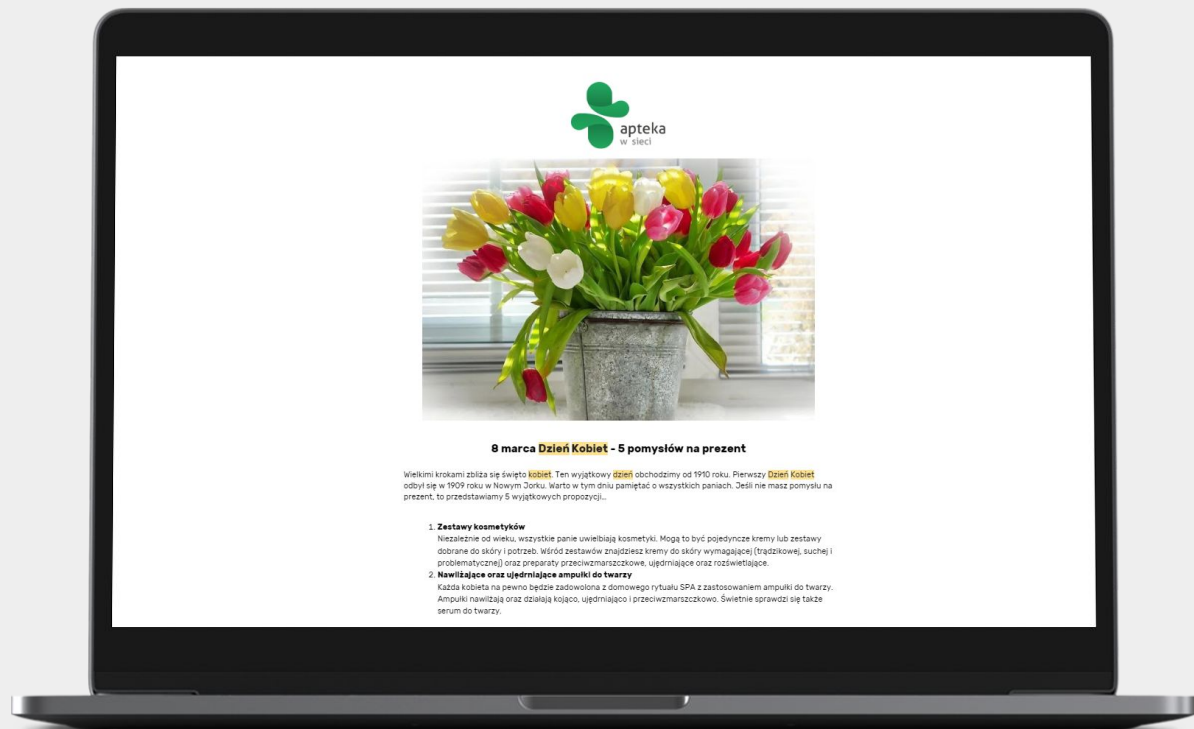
apteka
w sieci

8 marca Dzień Kobiet - 5 pomysłów na prezent

Wielkimi krokami zbliża się święto kobiet. Ten wyjątkowy dzień obchodzimy od 1910 roku. Pierwszy Dzień Kobiet odbył się w 1909 roku w Nowym Jorku. Warto w tym dniu pamiętać o wszystkich paniach. Jeśli nie masz pomysłu na prezent, to przedstawiamy 5 wyjątkowych propozycji...

1. Zestawy kosmetyków
Niezależnie od wieku, wszystkie panie uwielbiają kosmetyki. Mogą to być pojedyncze kremy lub zestawy dobrane do skóry i potrzeb. Wśród zestawów znajdziesz kremy do skóry wymagającej (trądzikowej, suchej i problematycznej) oraz preparaty przeciwzmarszczkowe, ujędrniające oraz rozświetlające.
2. Nawilżające oraz ujędrniające ampułki do twarzy
Każda kobieta na pewno będzie zadowolona z domowego rytuału SPA z zastosowaniem ampułki do twarzy. Ampułki nawilżają oraz działają kojąco, ujędrniająco i przeciwzmarszczkowo. Świetnie sprawdzi się także serum do twarzy.